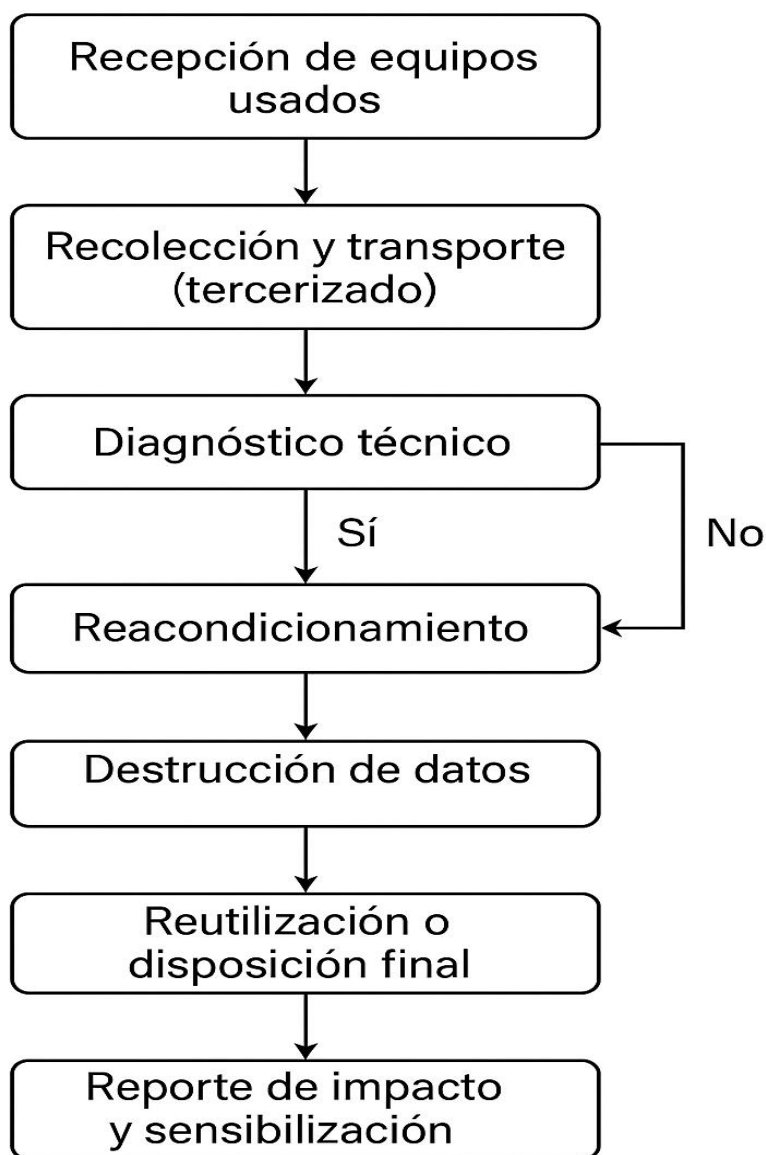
Recepción de equipos usados

Recolección y transporte (tercerizado)

Diagnóstico técnico

Sí

No

Reacondicionamiento

Destrucción de datos

Reutilización o disposición final

Reporte de impacto y sensibilización